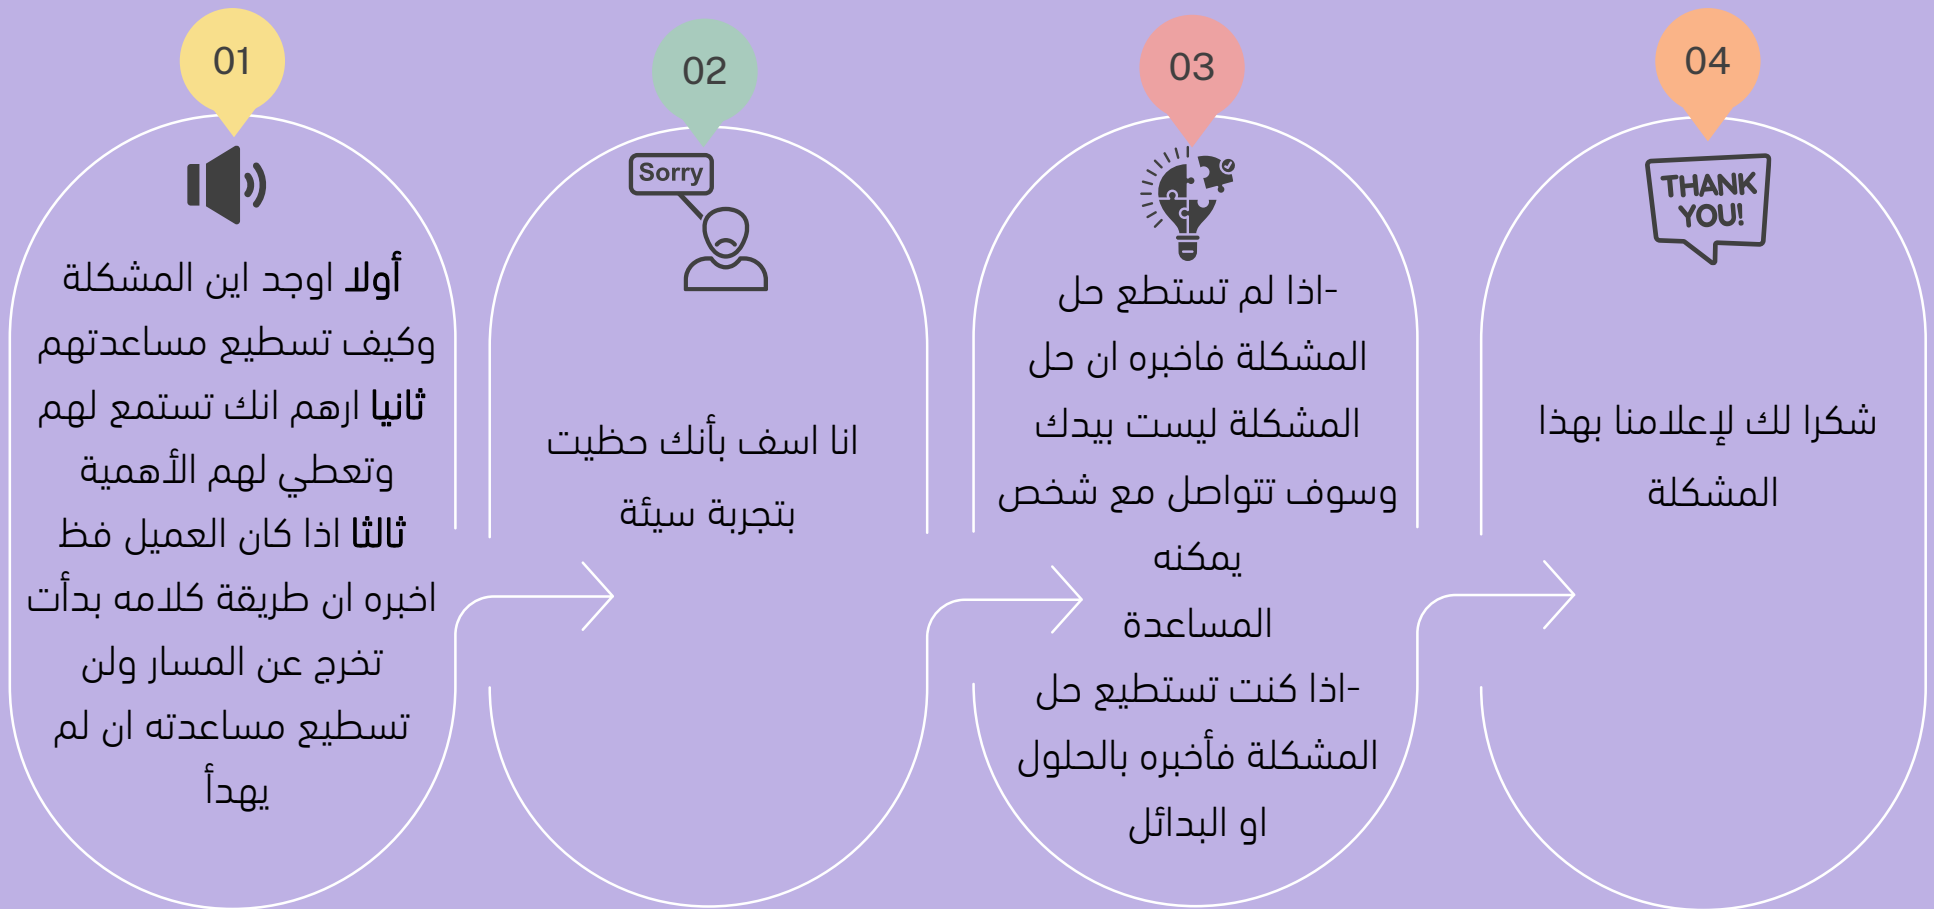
01

أولا اوجد اين المشكلة وكيف تسطيع مساعدتهم ثانيا ارهم انك تستمع لهم وتعطي لهم الأهمية ثالثا اذا كان العميل فظ اخبره ان طريقة كلامه بدأت تخرج عن المسار ولن تسطيع مساعدته ان لم يهدأ

02

Sorry

انا اسف بأنك حظيت بتجربة سيئة

03

-اذا لم تستطع حل المشكلة فاخبره ان حل المشكلة ليست بيدك وسوف تتواصل مع شخص يمكنه المساعدة

-اذا كنت تستطيع حل المشكلة فأخبره بالحلول او البدائل

04

THANK YOU!

شكرا لك لإعلامنا بهذا المشكلة